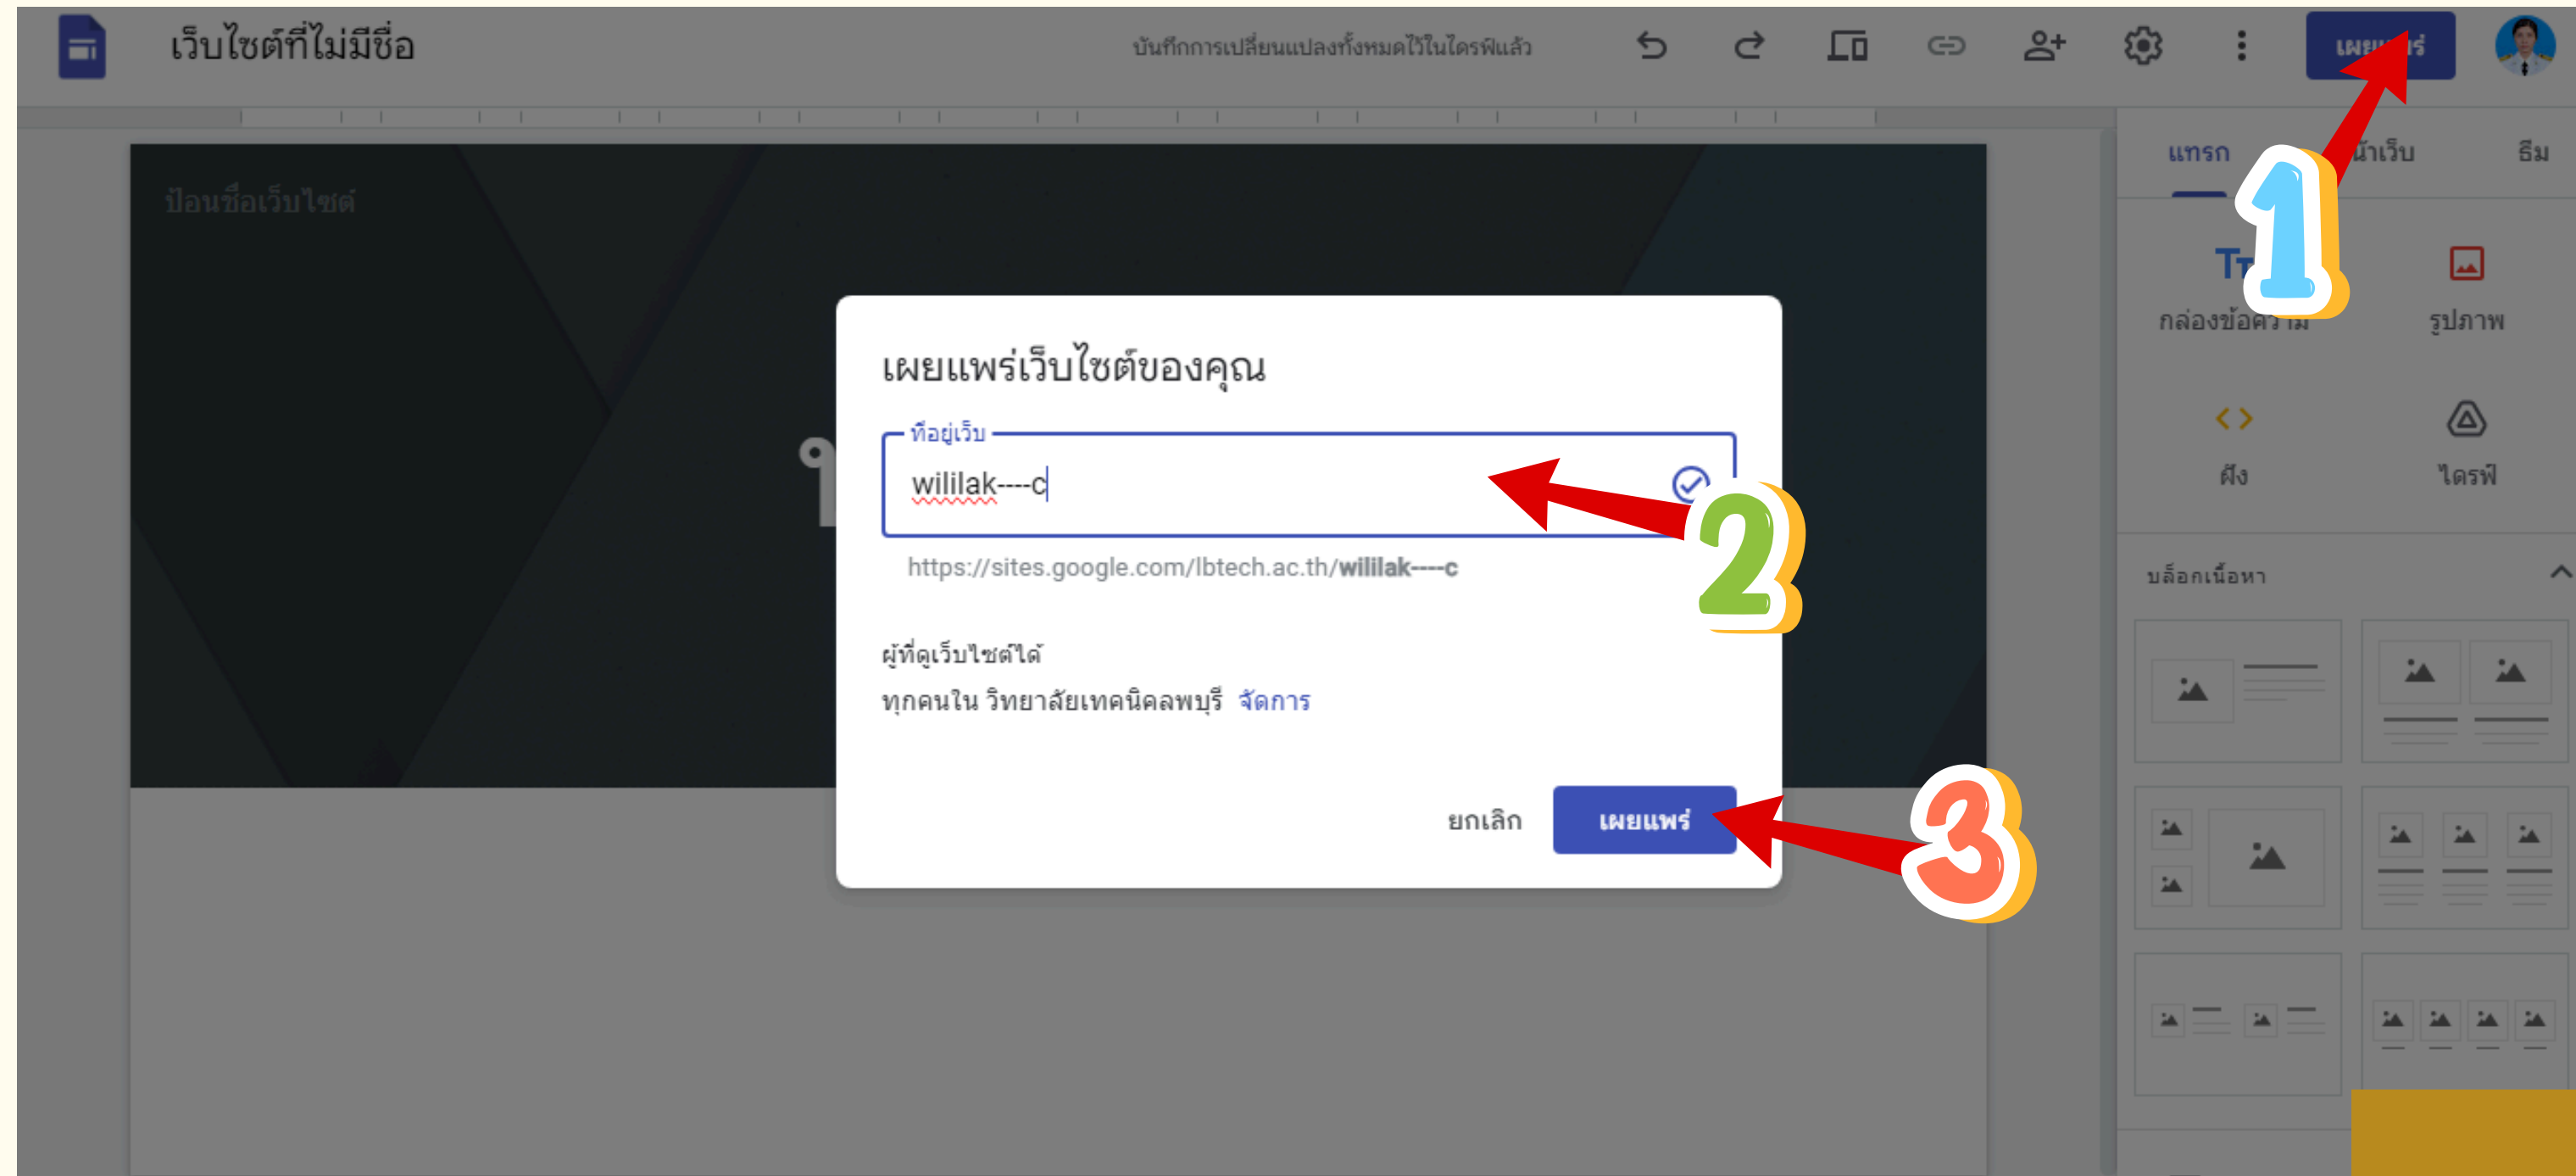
เว็บไซต์ที่ไม่มีชื่อ

บันทึกการเปลี่ยนแปลงทั้งหมดไว้ในไดรฟ์แล้ว

เผย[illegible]ร่

แทรก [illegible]น้าเว็บ ธีม

1

Tт
กล่องข้อค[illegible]

รูปภาพ

ฝัง

ไดรฟ์

บล็อกเนื้อหา

ป้อนชื่อเว็บไซต์

เผยแพร่เว็บไซต์ของคุณ

ที่อยู่เว็บ

wililak----c

2

https://sites.google.com/lbtech.ac.th/wililak----c

ผู้ที่ดูเว็บไซต์ได้

ทุกคนใน วิทยาลัยเทคนิคลพบุรี จัดการ

ยกเลิก

เผยแพร่

3